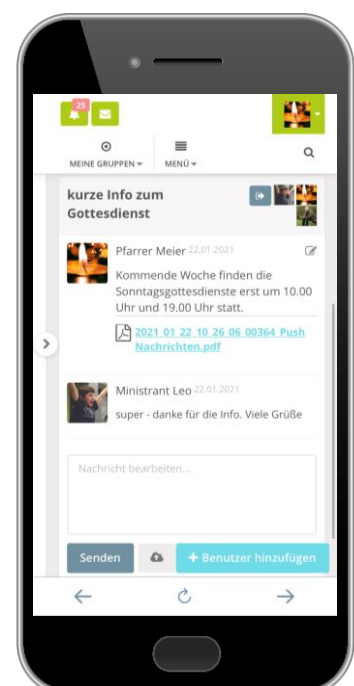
25

MEINE GRUPPEN

MENÜ

kurze Info zum Gottesdienst

Pfarrer Meier 22.01.2021

Kommende Woche finden die Sonntagsgottesdienste erst um 10.00 Uhr und 19.00 Uhr statt.

2021 01 22 10 26 06 00364 Push Nachrichten.pdf

Ministrant Leo 22.01.2021

super - danke für die Info. Viele Grüße

Nachricht bearbeiten...

Senden

+ Benutzer hinzufügen